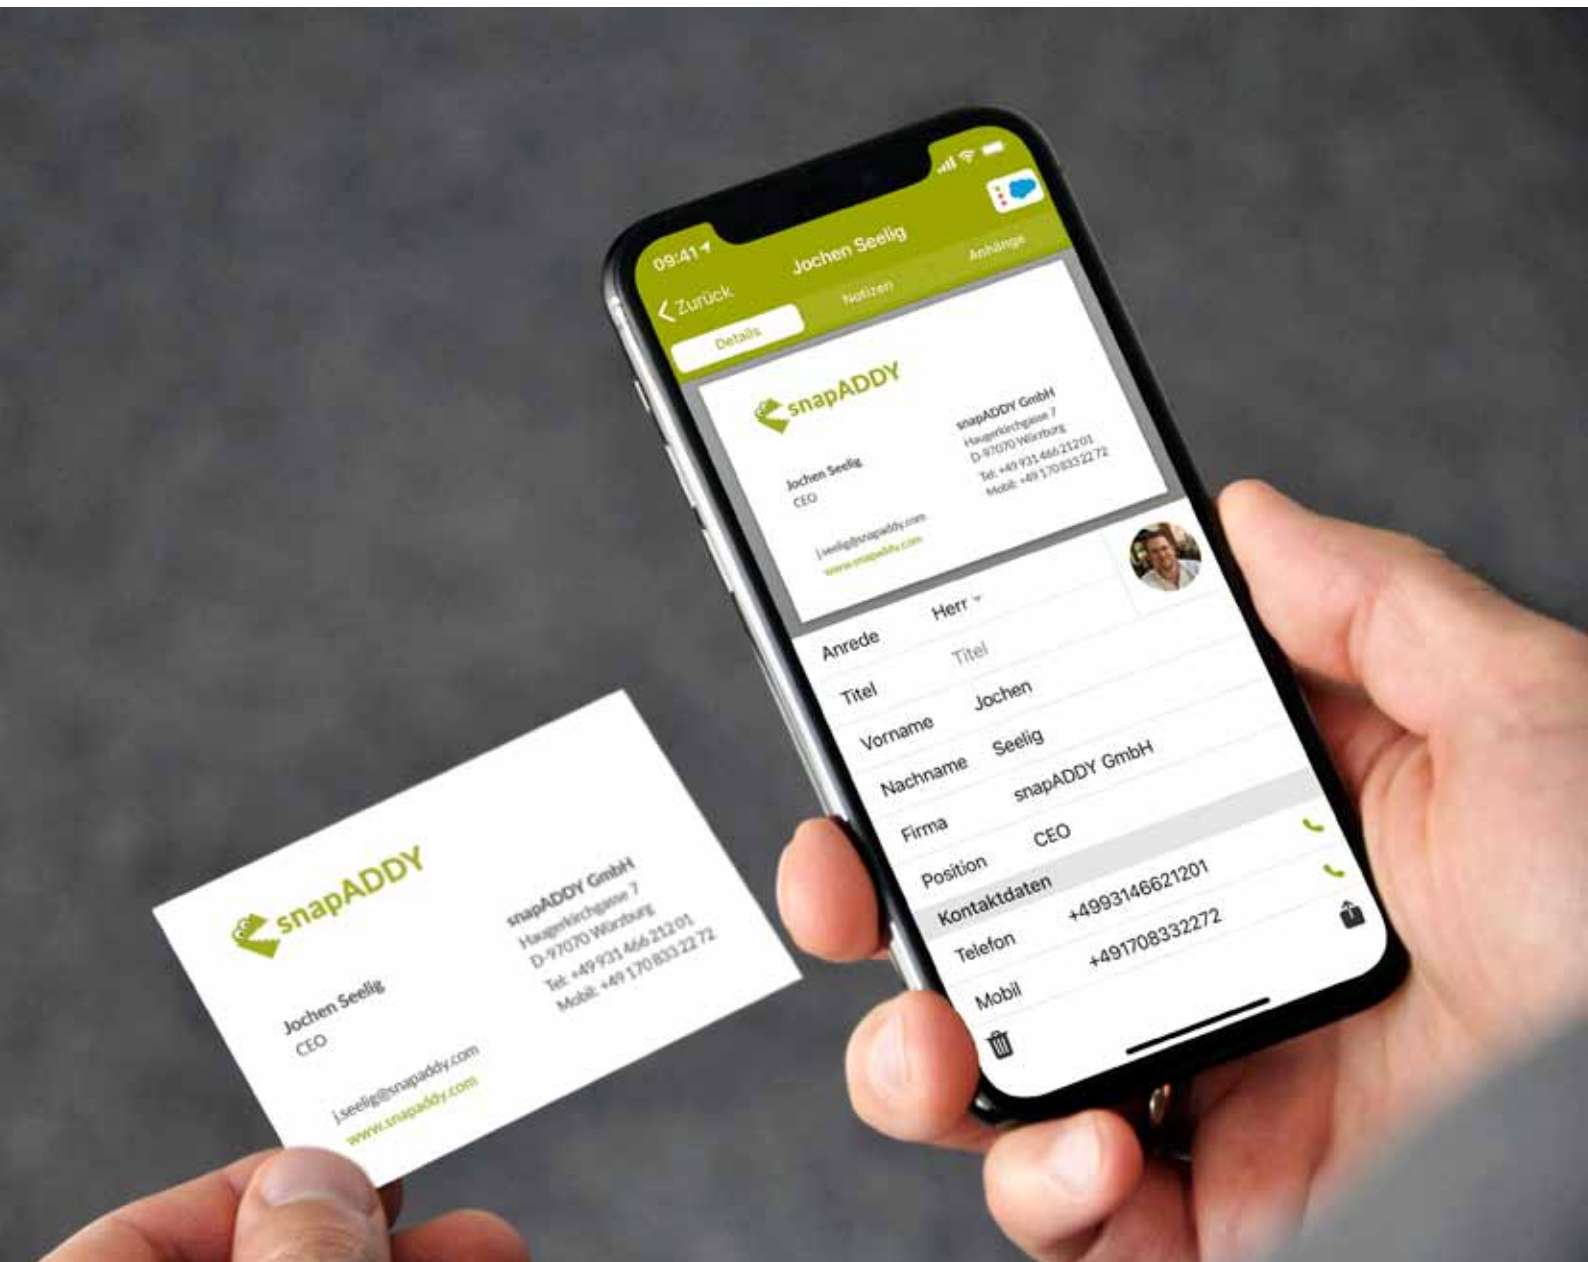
09:41
Jochen Seelig
Zurück
Details
Notizen
Anhänge

snapADDY
Jochen Seelig
CEO
snapADDY GmbH
Haugerkirchgasse 7
D-97070 Würzburg
Tel: +49 931 466 212 01
Mobil: +49 170 833 22 72
j.seelig@snapaddy.com
www.snapaddy.com

Anrede Herr
Titel Titel
Vorname Jochen
Nachname Seelig
Firma snapADDY GmbH
Position CEO
Kontaktdaten
Telefon +4993146621201
Mobil +491708332272

snapADDY
Jochen Seelig
CEO
snapADDY GmbH
Haugerkirchgasse 7
D-97070 Würzburg
Tel: +49 931 466 212 01
Mobil: +49 170 833 22 72
j.seelig@snapaddy.com
www.snapaddy.com